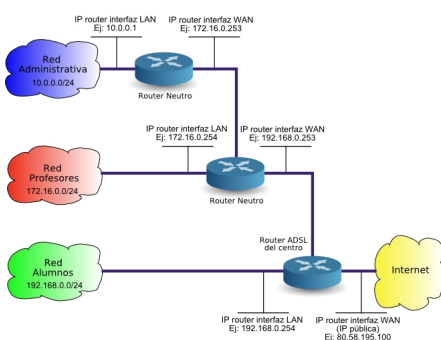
IP router interfaz LAN
Ej: 10.0.0.1

IP router interfaz WAN
Ej: 172.16.0.253

Red
Administrativa
10.0.0.0/24

Router Neutro

IP router interfaz LAN
Ej: 172.16.0.254

IP router interfaz WAN
Ej: 192.168.0.253

Red
Profesores
172.16.0.0/24

Router Neutro

Router ADSL
del centro

Red
Alumnos
192.168.0.0/24

Internet

IP router interfaz LAN
Ej: 192.168.0.254

IP router interfaz WAN
(IP pública)
Ej: 80.58.195.100